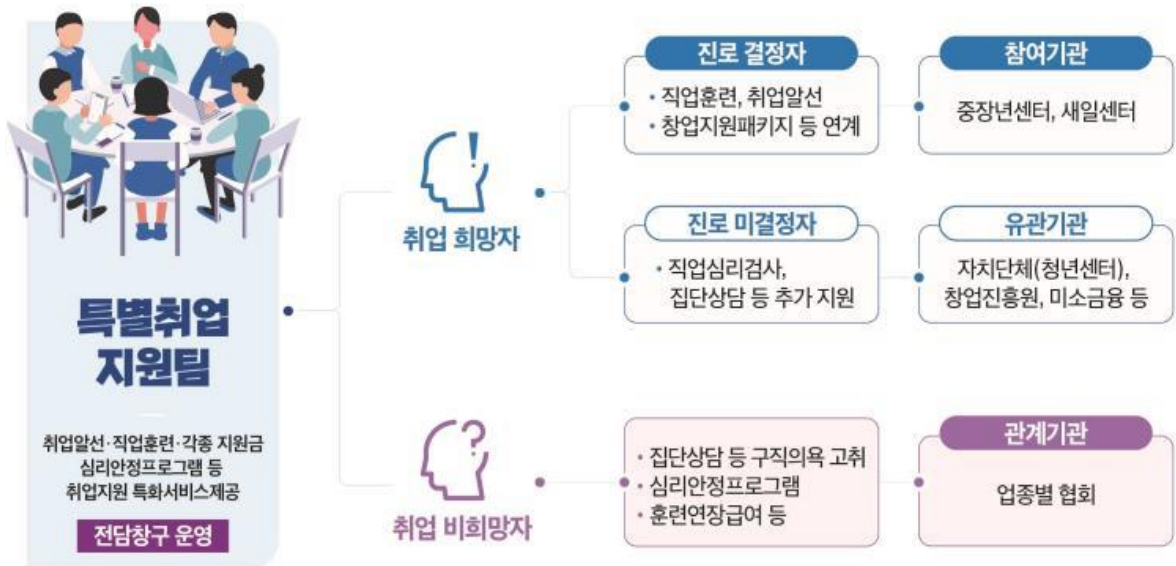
특별취업 지원팀

취업알선·직업훈련·각종 지원금 심리안정프로그램 등 취업지원 특화서비스제공

전담창구 운영

취업 희망자

진로 결정자

• 직업훈련, 취업알선
• 창업지원패키지 등 연계

참여기관

중장년센터, 새일센터

진로 미결정자

• 직업심리검사, 집단상담 등 추가 지원

유관기관

자치단체(청년센터), 창업진흥원, 미소금융 등

취업 비희망자

• 집단상담 등 구직의욕 고취
• 심리안정프로그램
• 훈련연장급여 등

관계기관

업종별 협회